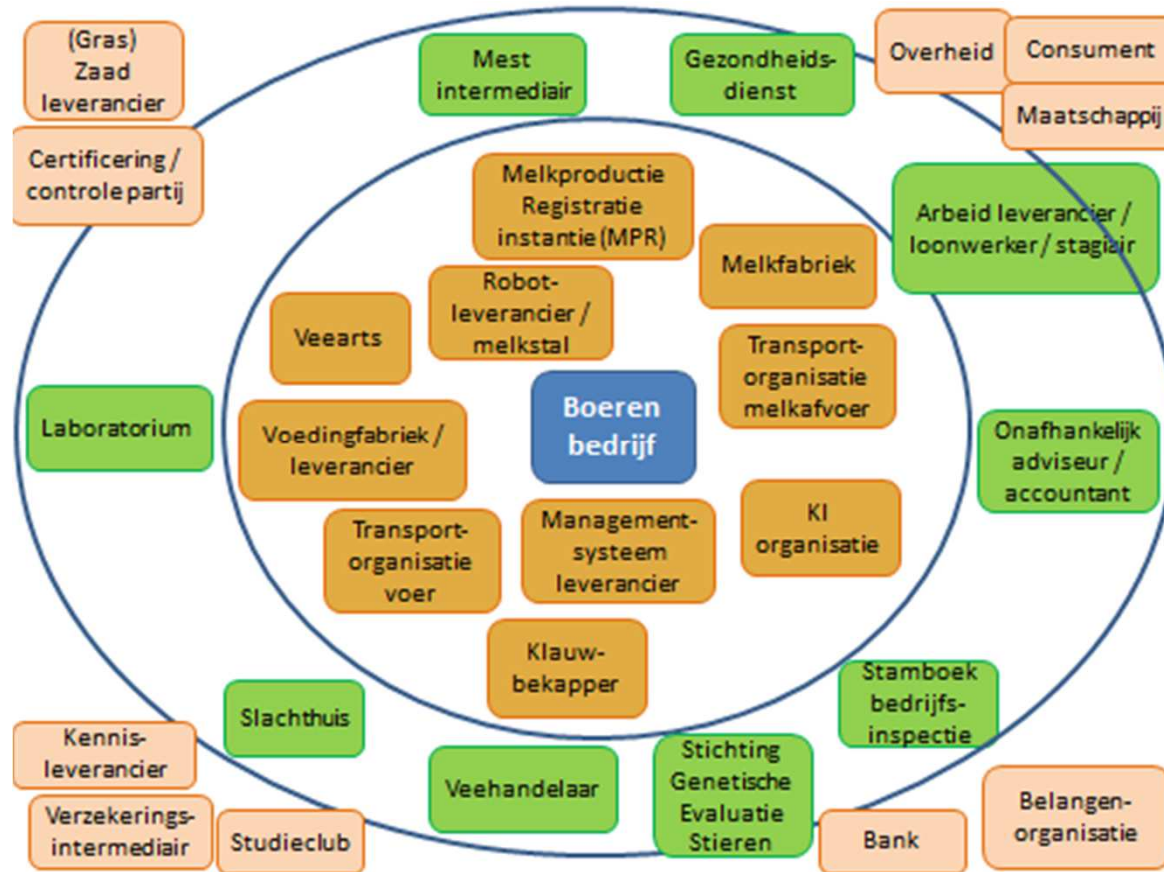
(Gras) Zaad leverancier

Certificering / controle partij

Mest intermediair

Gezondheidsdienst

Overheid

Consument

Maatschappij

Melkproductie Registratie instantie (MPR)

Melkfabriek

Arbeid leverancier / loonwerker / stagiair

Robotleverancier / melkstal

Veearts

Transportorganisatie melkafvoer

Boeren bedrijf

Laboratorium

Voedingfabriek / leverancier

Onafhankelijk adviseur / accountant

Transportorganisatie voer

Managementsysteem leverancier

KI organisatie

Klauwbekapper

Slachthuis

Stamboek bedrijfsinspectie

Kennisleverancier

Veehandelaar

Stichting Genetische Evaluatie Stieren

Verzekeringsintermediair

Studieclub

Bank

Belangenorganisatie